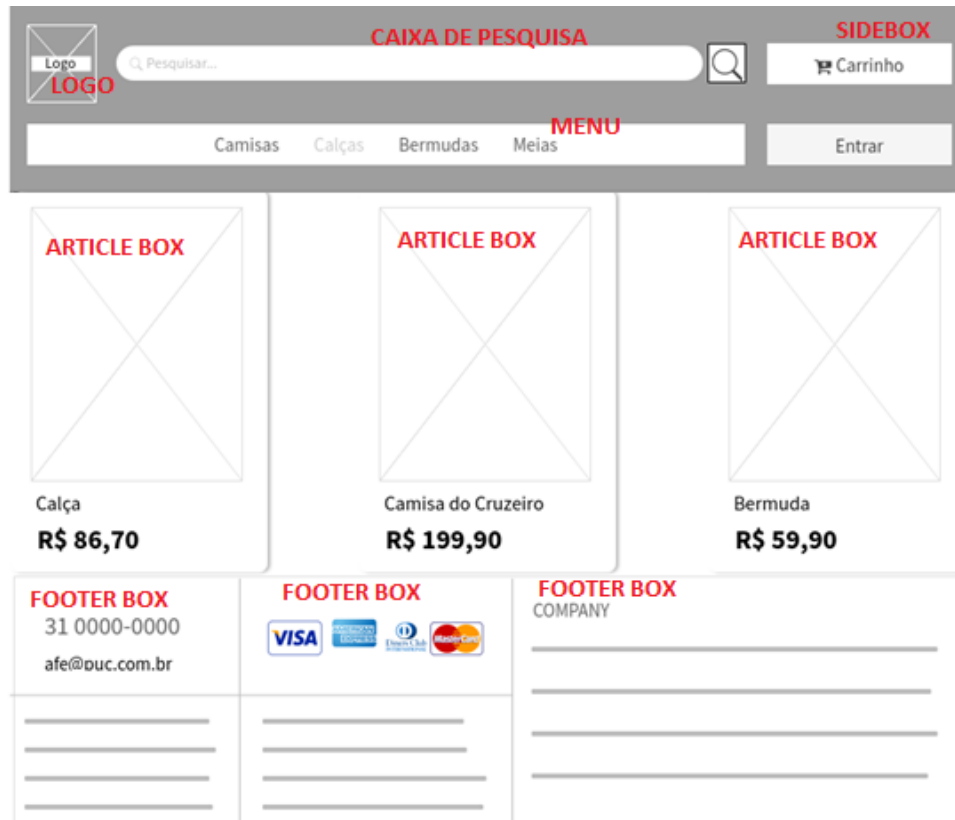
Logo
LOGO
CAIXA DE PESQUISA
Pesquisar...
SIDEBOX
Carrinho
MENU
Camisas Calças Bermudas Meias
Entrar

ARTICLE BOX
Calça
R$ 86,70

ARTICLE BOX
Camisa do Cruzeiro
R$ 199,90

ARTICLE BOX
Bermuda
R$ 59,90

FOOTER BOX
31 0000-0000
afe@puc.com.br

FOOTER BOX
VISA
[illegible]
Diners Club
MasterCard

FOOTER BOX
COMPANY